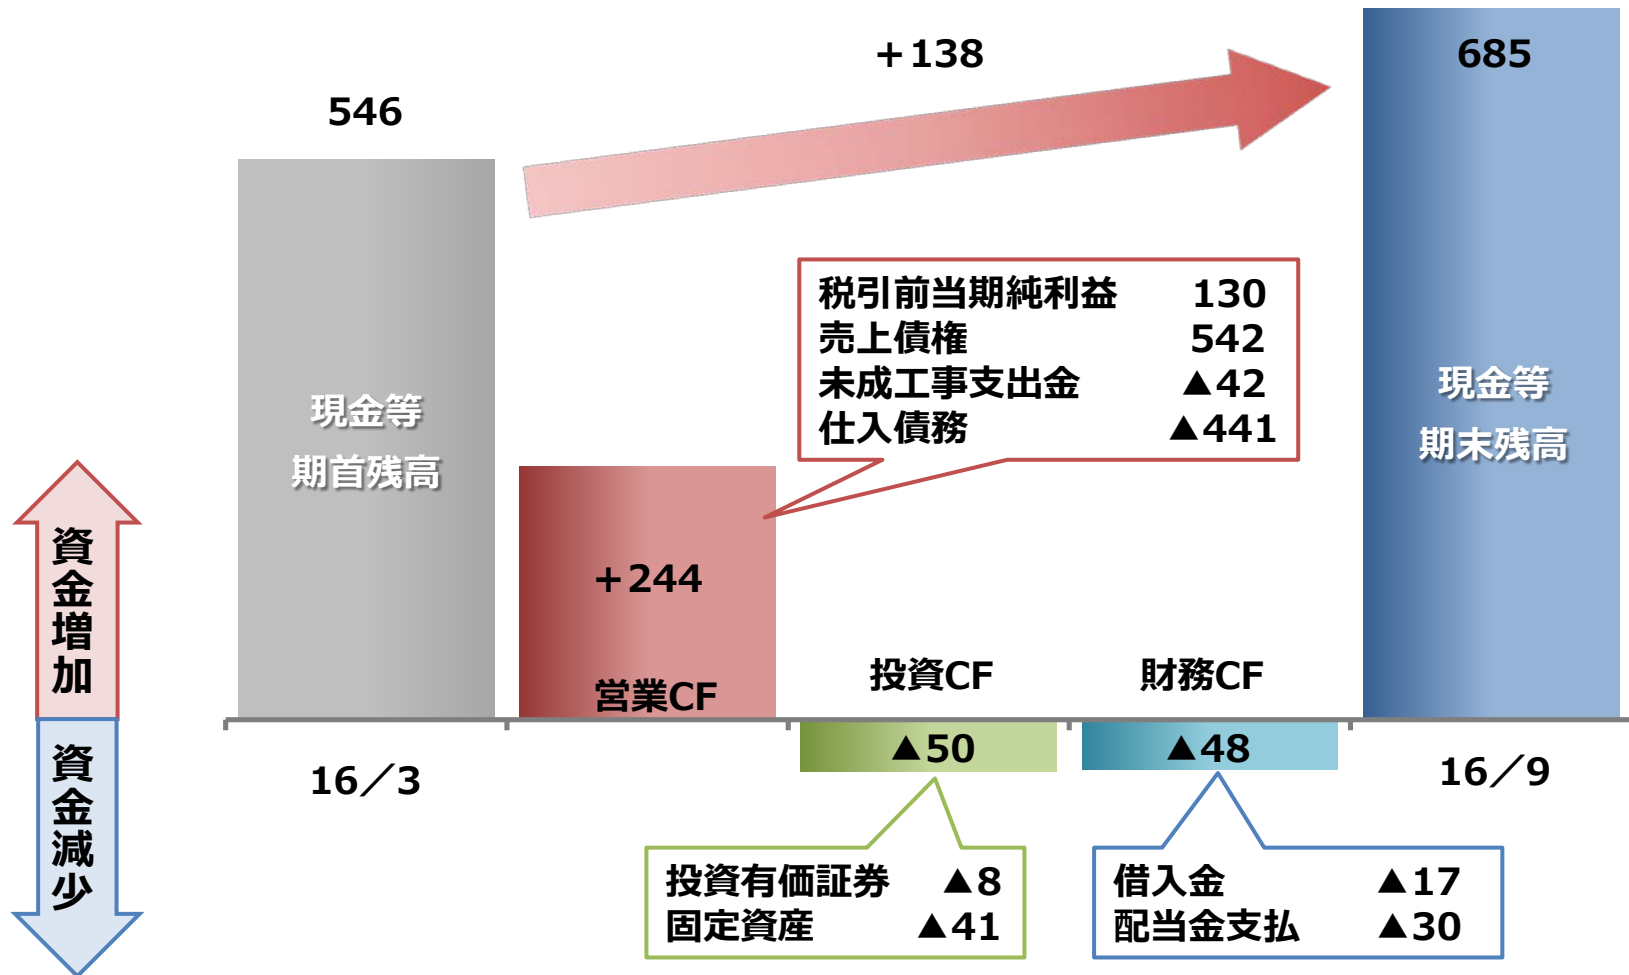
資金増加

資金減少

546

現金等
期首残高

16／3

+138

+244

営業CF

税引前当期純利益 130
売上債権 542
未成工事支出金 ▲42
仕入債務 ▲441

投資CF

▲50

投資有価証券 ▲8
固定資産 ▲41

財務CF

▲48

借入金 ▲17
配当金支払 ▲30

685

現金等
期末残高

16／9